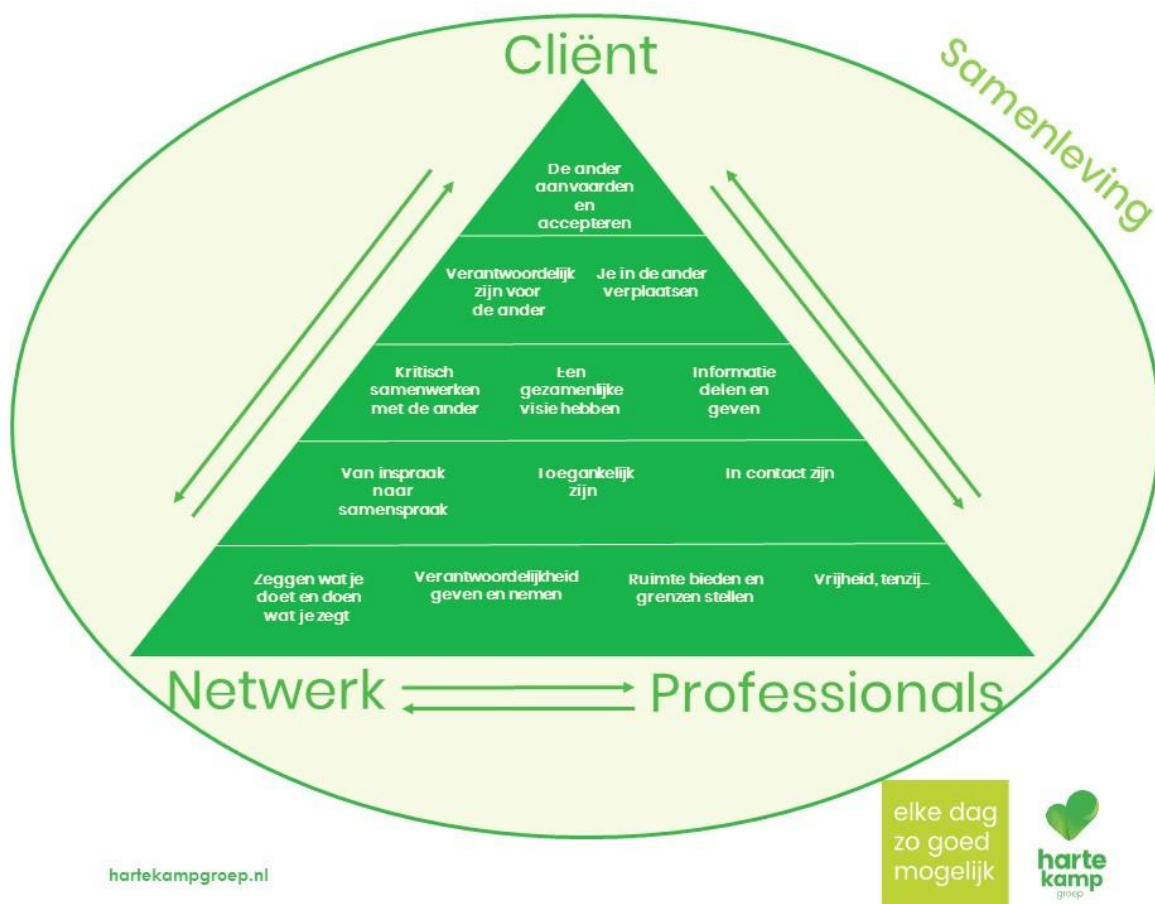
Cliënt

Samenleving

De ander aanvaarden en accepteren

Verantwoordelijk zijn voor de ander

Je in de ander verplaatsen

Kritisch samenwerken met de ander

Een gezamenlijke visie hebben

Informatie delen en geven

Van inspraak naar samenspraak

Toegankelijk zijn

In contact zijn

Zeggen wat je doet en doen wat je zegt

Verantwoordelijkheid geven en nemen

Ruimte bieden en grenzen stellen

Vrijheid, tenzij...

Netwerk

Professionals

hartekampgroep.nl

elke dag zo goed mogelijk

harte kamp groep